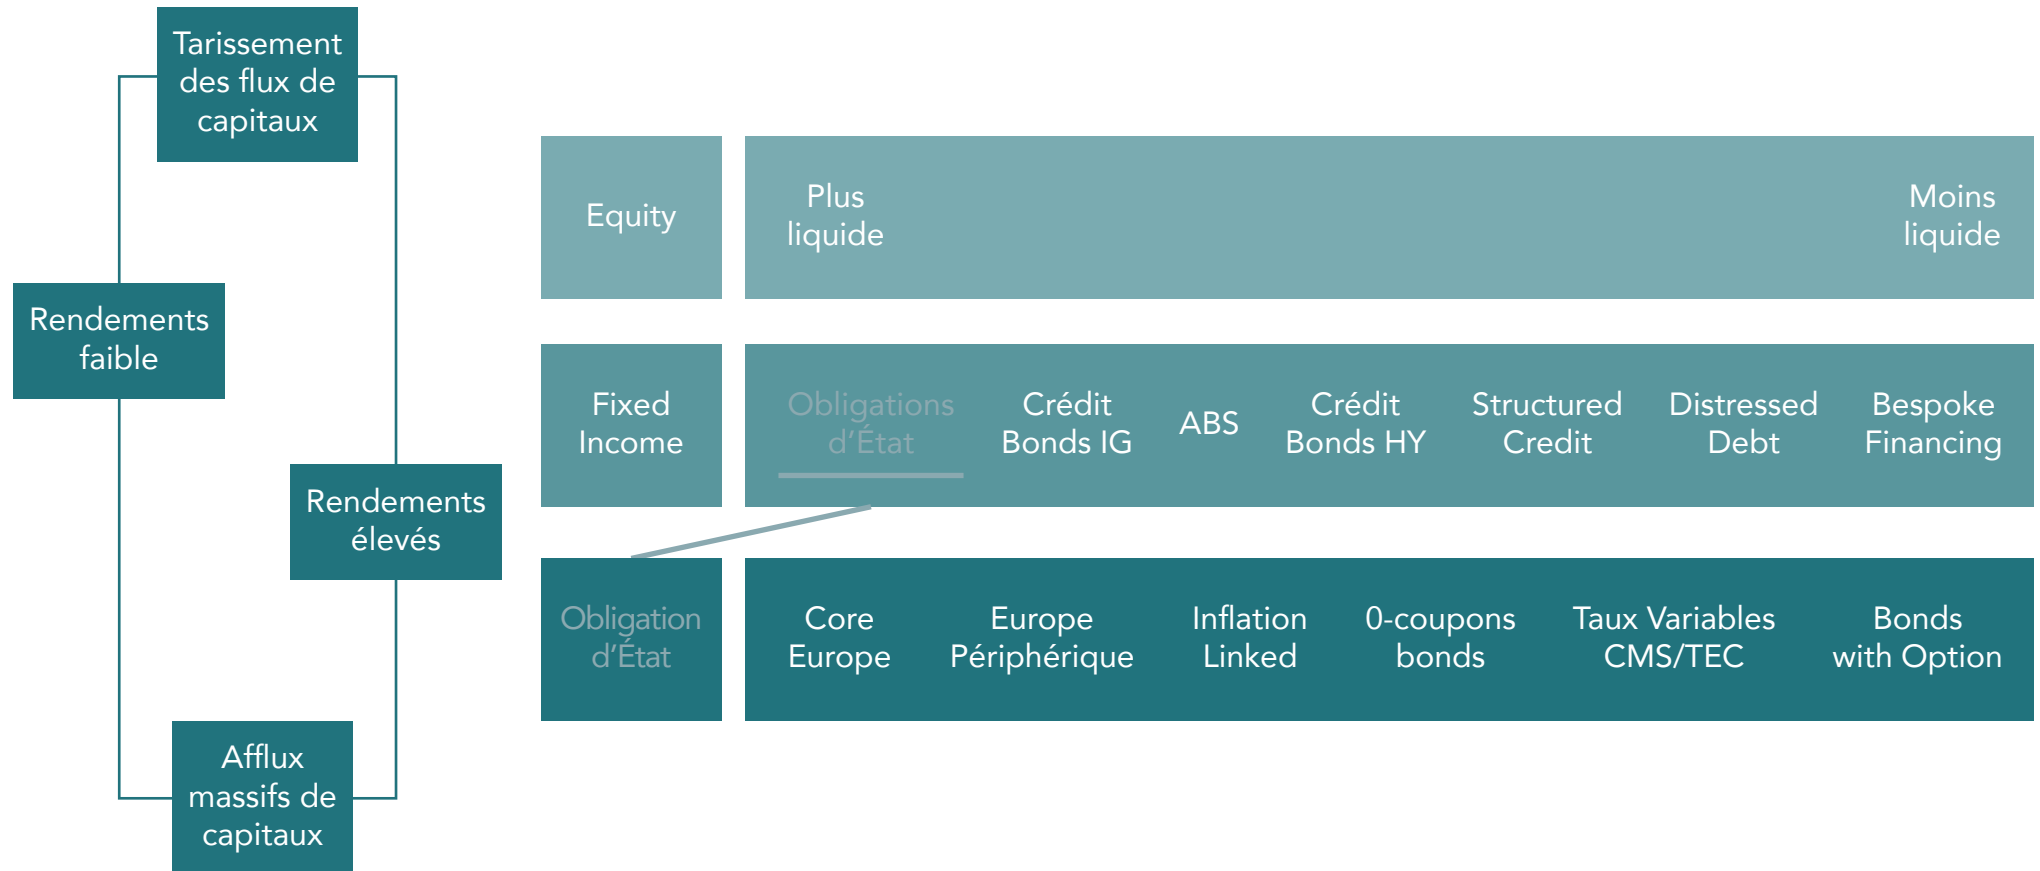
Tarissement des flux de capitaux

Rendements faible

Rendements élevés

Afflux massifs de capitaux

Equity

Plus liquide

Moins liquide

Fixed Income

Obligations d'État

Crédit Bonds IG

ABS

Crédit Bonds HY

Structured Credit

Distressed Debt

Bespoke Financing

Obligation d'État

Core Europe

Europe Périphérique

Inflation Linked

0-coupons bonds

Taux Variables CMS/TEC

Bonds with Option